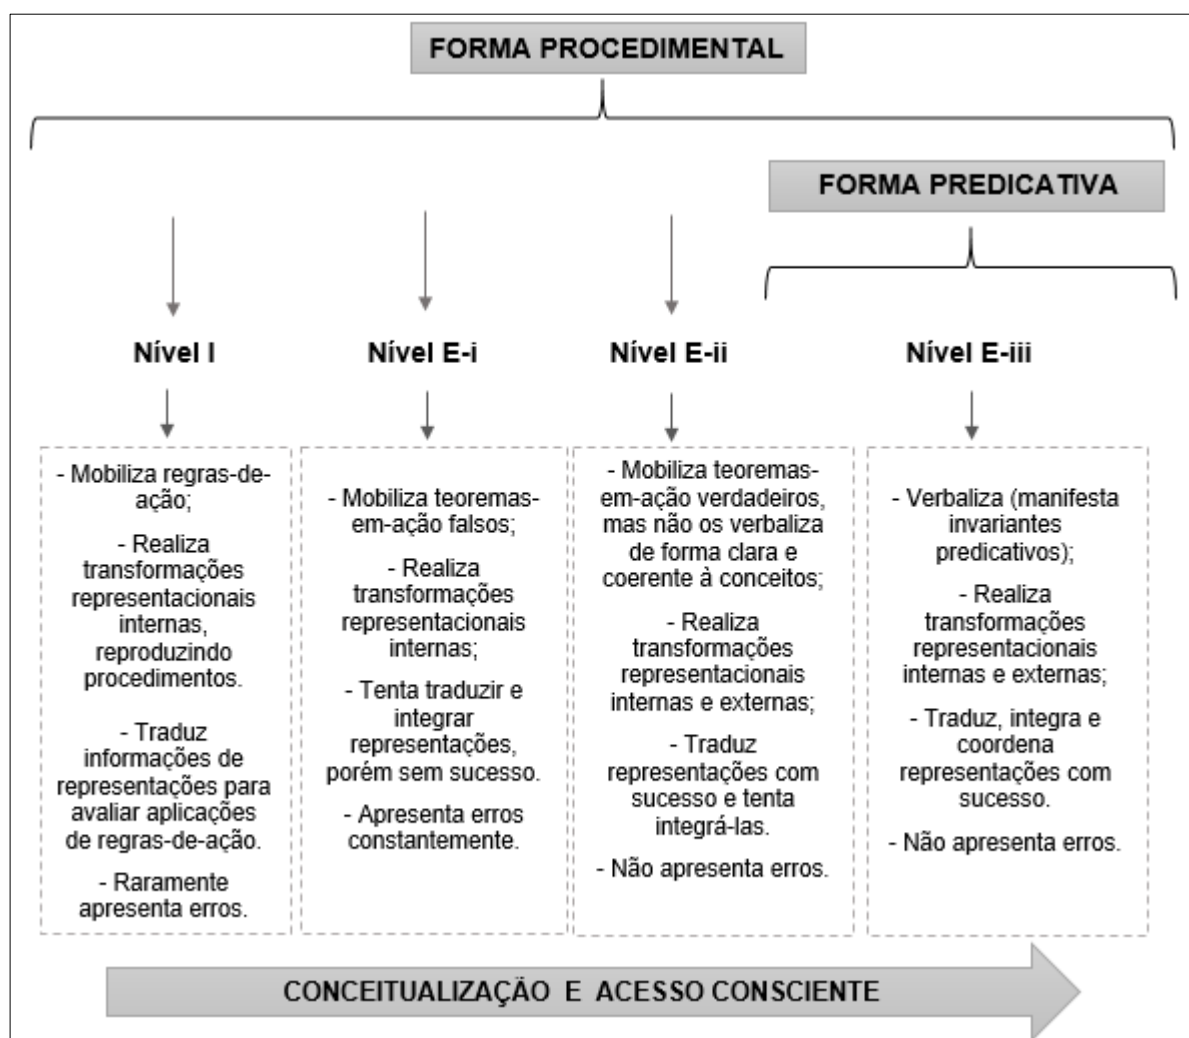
FORMA PROCEDIMENTAL

FORMA PREDICATIVA

Nível I

- Mobiliza regras-de-ação;

- Realiza transformações representacionais internas, reproduzindo procedimentos.

- Traduz informações de representações para avaliar aplicações de regras-de-ação.

- Raramente apresenta erros.

Nível E-i

- Mobiliza teoremas-em-ação falsos;

- Realiza transformações representacionais internas;

- Tenta traduzir e integrar representações, porém sem sucesso.

- Apresenta erros constantemente.

Nível E-ii

- Mobiliza teoremas-em-ação verdadeiros, mas não os verbaliza de forma clara e coerente à conceitos;

- Realiza transformações representacionais internas e externas;

- Traduz representações com sucesso e tenta integrá-las.

- Não apresenta erros.

Nível E-iii

- Verbaliza (manifesta invariantes predicativos);

- Realiza transformações representacionais internas e externas;

- Traduz, integra e coordena representações com sucesso.

- Não apresenta erros.

CONCEITUALIZAÇÃO E ACESSO CONSCIENTE